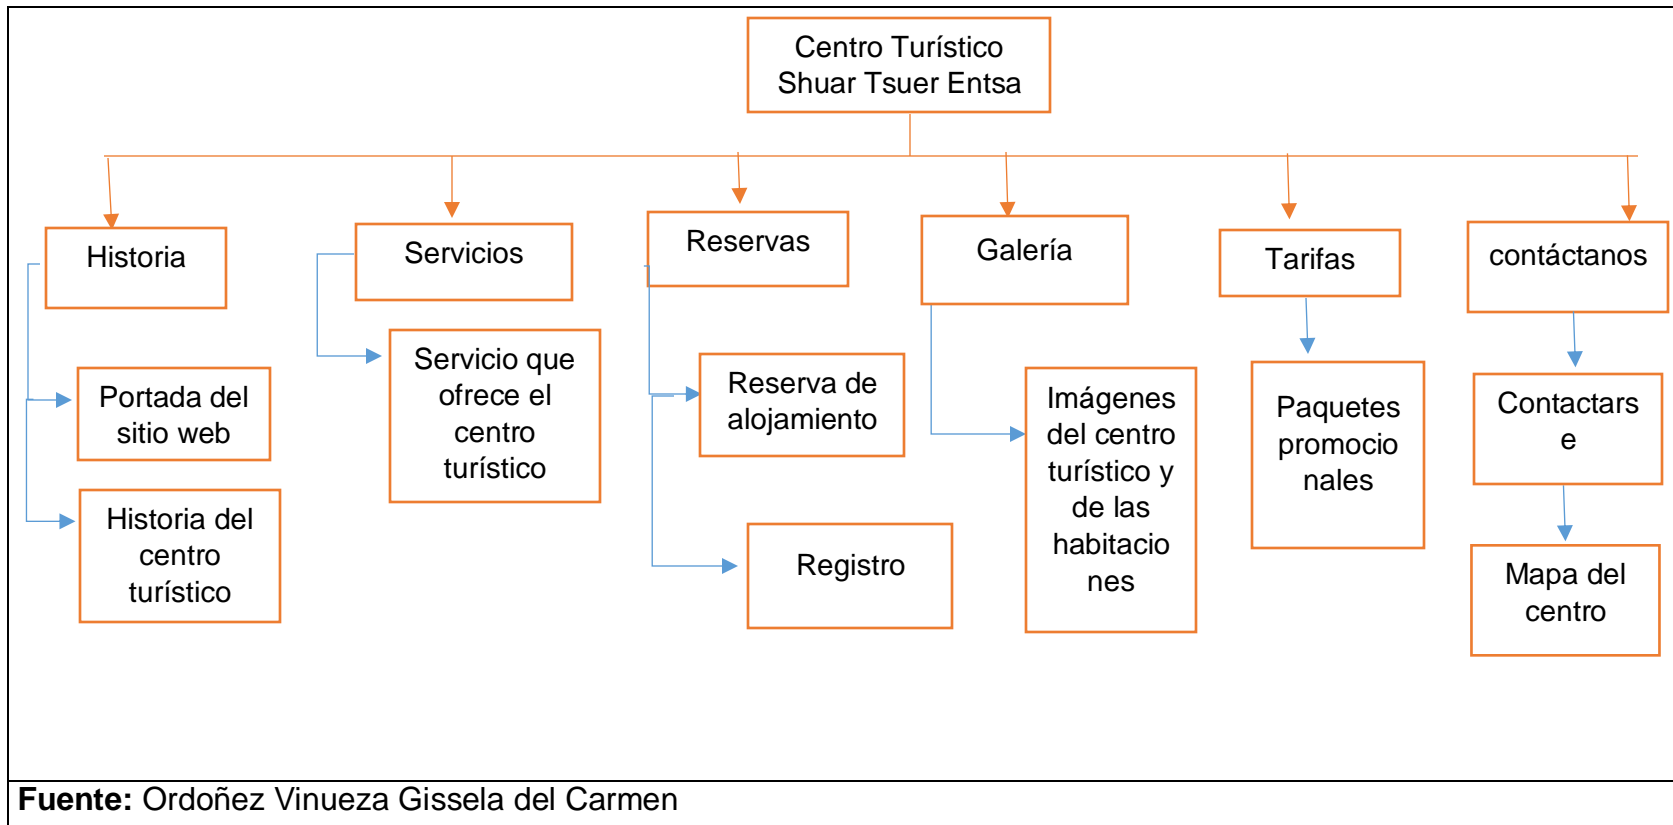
Centro Turístico Shuar Tsuer Entsa

Historia

Portada del sitio web

Historia del centro turístico

Servicios

Servicio que ofrece el centro turístico

Reservas

Reserva de alojamiento

Registro

Galería

Imágenes del centro turístico y de las habitacio nes

Tarifas

Paquetes promocio nales

contáctanos

Contactars e

Mapa del centro

**Fuente:** Ordoñez Vinueza Gissela del Carmen